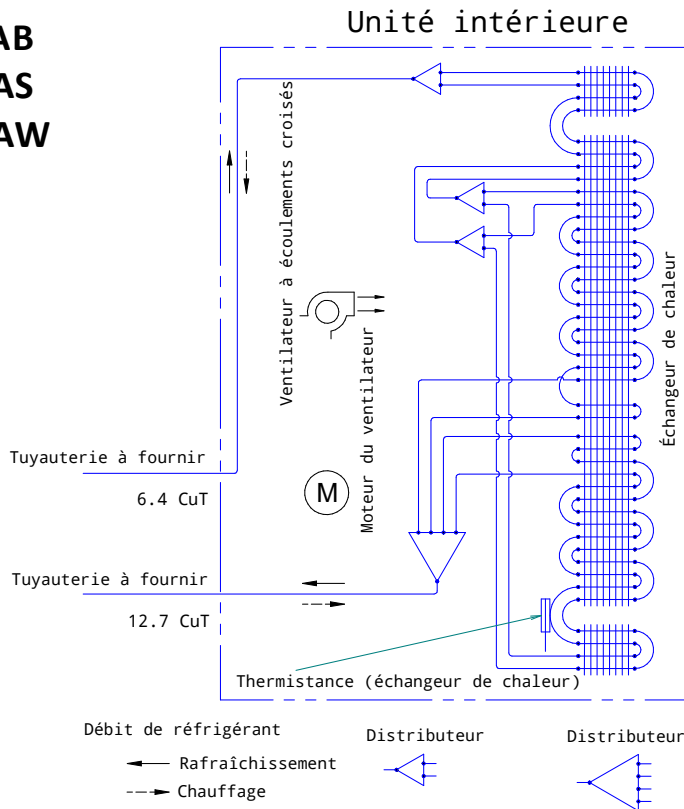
AB
AS
AW

Unité intérieure

Ventilateur à écoulements croisés

Moteur du ventilateur

Échangeur de chaleur

Tuyauterie à fournir

6.4 CuT

M

Tuyauterie à fournir

12.7 CuT

Thermistance (échangeur de chaleur)

Débit de réfrigérant

Rafraîchissement

Chauffage

Distributeur

Distributeur